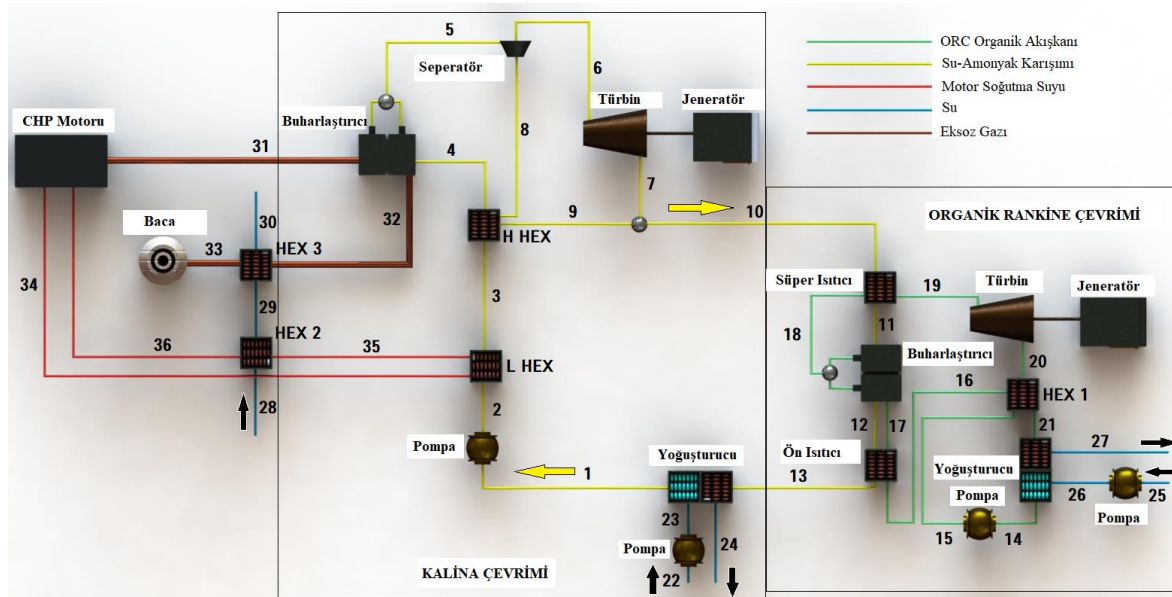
ORC Organik Akışkanı
Su-Amonyak Karışımı
Motor Soğutma Suyu
Su
Eksoz Gazı

5
Seperatör
6
Türbin
Jeneratör
Buharlaştırıcı
8
CHP Motoru
31
4
7
9
10
ORGANİK RANKİNE ÇEVRİMİ
H HEX
30
32
Baca
33
HEX 3
3
34
29
Süper Isıtıcı
19
Türbin
Jeneratör
11
HEX 2
18
36
35
L HEX
Buharlaştırıcı
20
16
HEX 1
28
2
12
17
21
Pompa
Ön Isıtıcı
27
1
Yoğuşturucu
13
Yoğuşturucu
23
24
26
25
Pompa
Pompa
Pompa
15
14
KALİNA ÇEVRİMİ
22